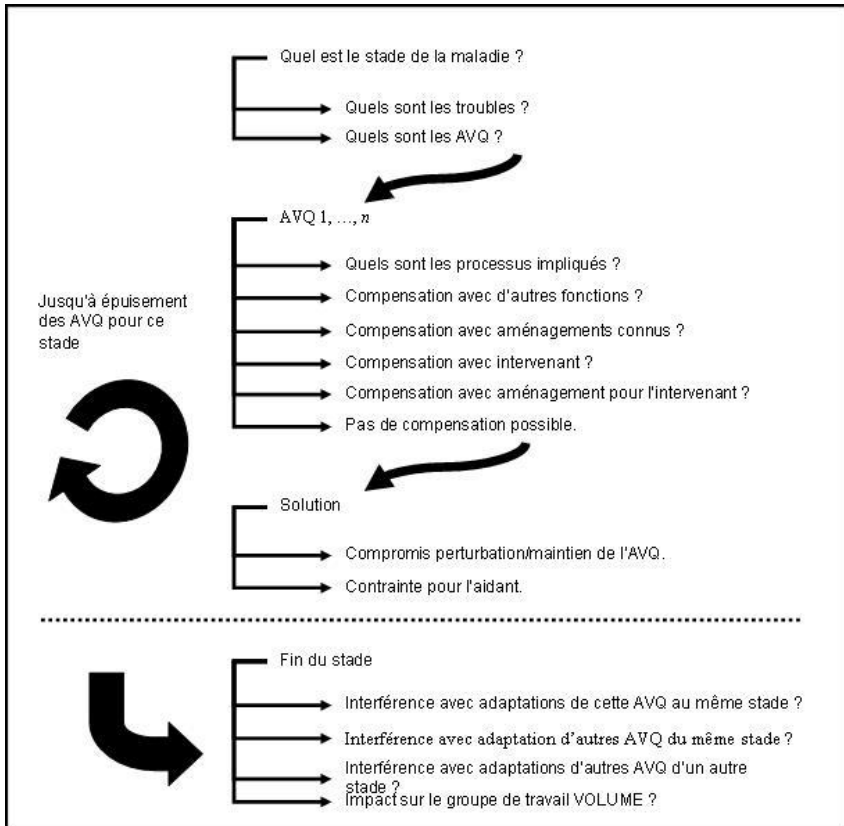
Quel est le stade de la maladie ?

Quels sont les troubles ?

Quels sont les AVQ ?

AVQ 1, ..., $n$

Jusqu'à épuisement des AVQ pour ce stade

Quels sont les processus impliqués ?

Compensation avec d'autres fonctions ?

Compensation avec aménagements connus ?

Compensation avec intervenant ?

Compensation avec aménagement pour l'intervenant ?

Pas de compensation possible.

Solution

Compromis perturbation/maintien de l'AVQ.

Contrainte pour l'aidant.

Fin du stade

Interférence avec adaptations de cette AVQ au même stade ?

Interférence avec adaptation d'autres AVQ du même stade ?

Interférence avec adaptations d'autres AVQ d'un autre stade ?

Impact sur le groupe de travail VOLUME ?